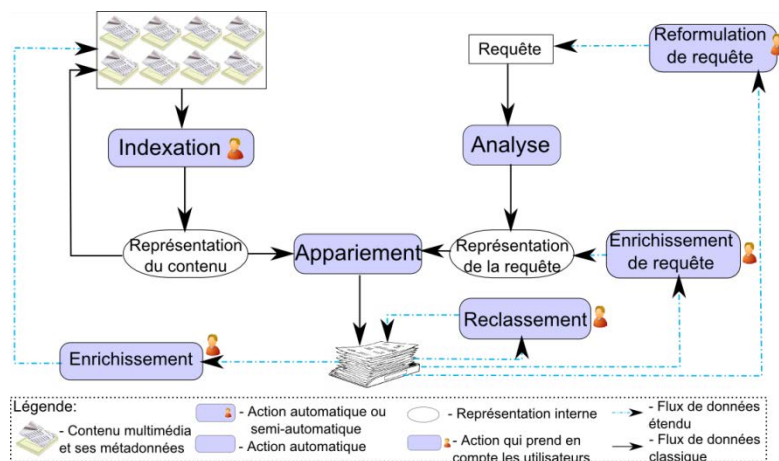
Requête

Reformulation de requête

Indexation

Analyse

Représentation du contenu

Appariement

Représentation de la requête

Enrichissement de requête

Reclassement

Enrichissement

Légende:

- Contenu multimédia et ses métadonnées

- Action automatique ou semi-automatique

- Action automatique

- Représentation interne

- Action qui prend en compte les utilisateurs

- Flux de données étendu

- Flux de données classique